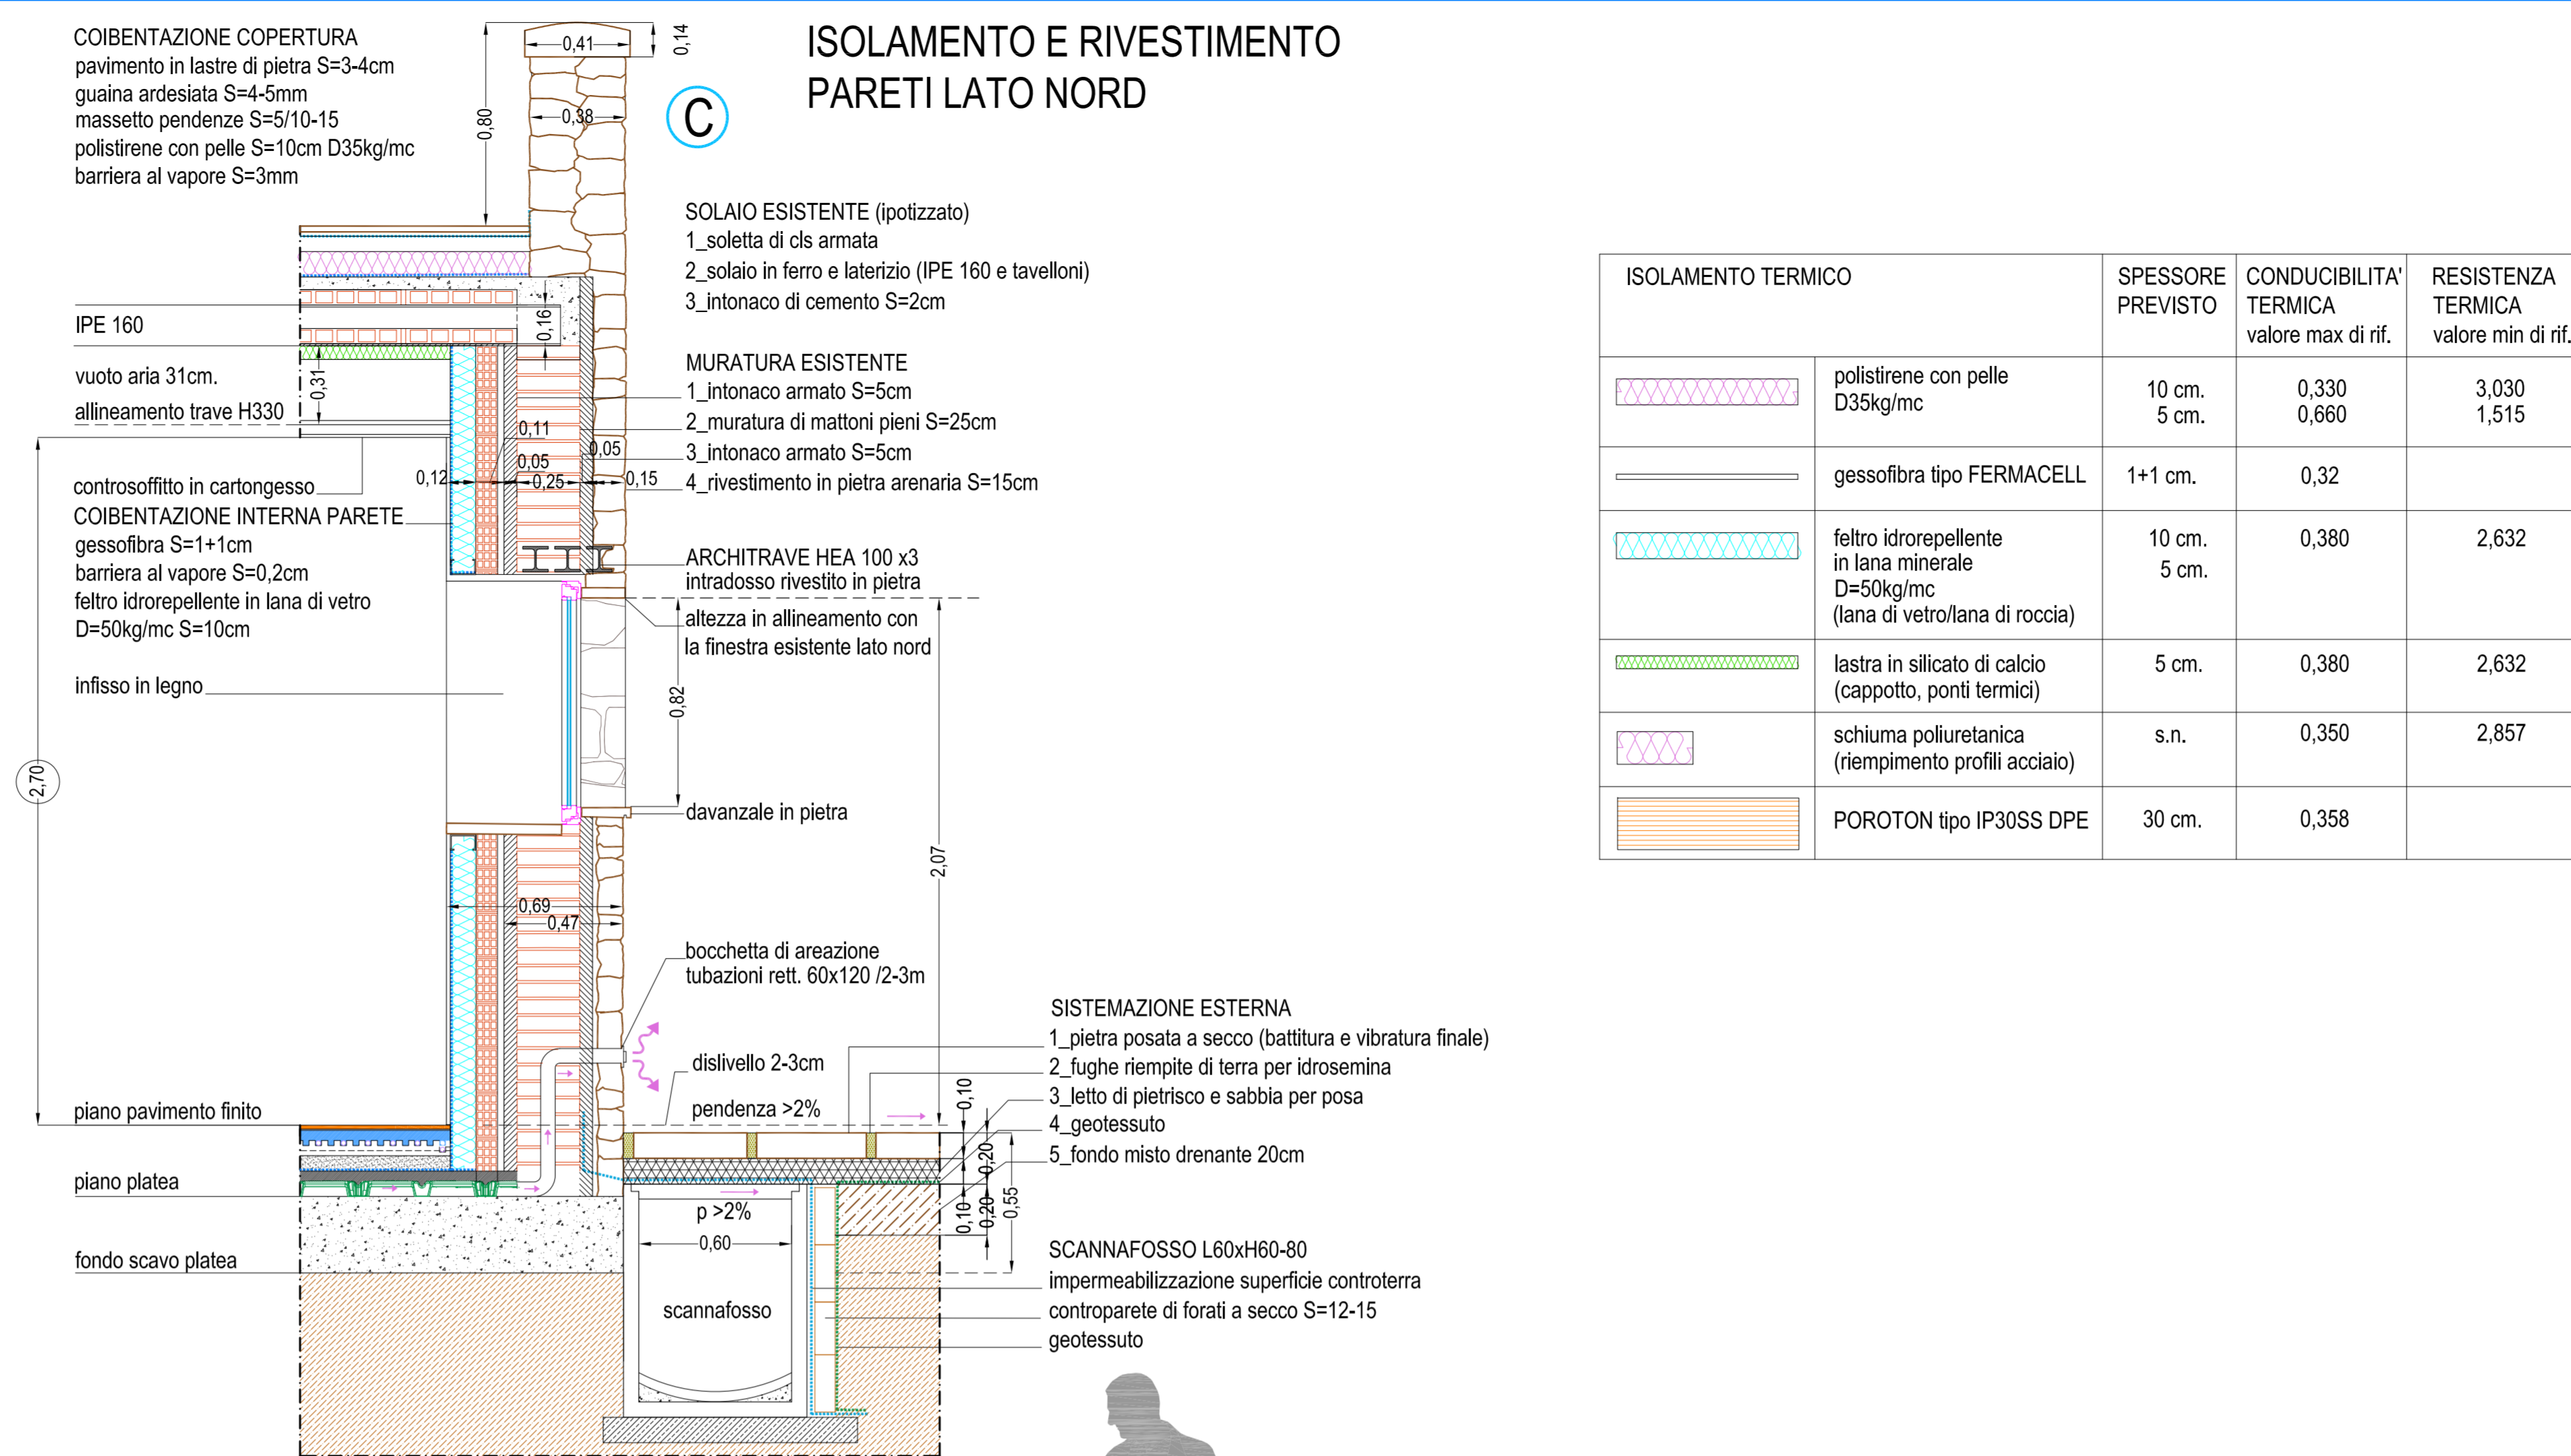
ISOLAMENTO E RIVESTIMENTO
PARETI LATO NORD

C

COIBENTAZIONE COPERTURA
pavimento in lastre di pietra S=3-4cm
guaina ardesiata S=4-5mm
massetto pendenze S=5/10-15
polistirene con pelle S=10cm D35kg/mc
barriera al vapore S=3mm

0,41
0,14
0,80
0,38

SOLAIO ESISTENTE (ipotizzato)
1_soletta di cls armata
2_solaio in ferro e laterizio (IPE 160 e tavelloni)
3_intonaco di cemento S=2cm

IPE 160
0,16

MURATURA ESISTENTE
1_intonaco armato S=5cm
2_muratura di mattoni pieni S=25cm
3_intonaco armato S=5cm
4_rivestimento in pietra arenaria S=15cm

vuoto aria 31cm.
0,31
allineamento trave H330
0,11
0,05
0,05
0,12
0,25
0,15

controsoffitto in cartongesso
COIBENTAZIONE INTERNA PARETE
gessofibra S=1+1cm
barriera al vapore S=0,2cm
feltro idrorepellente in lana di vetro
D=50kg/mc S=10cm

ARCHITRAVE HEA 100 x3
intradosso rivestito in pietra

altezza in allineamento con
la finestra esistente lato nord

infisso in legno
0,82
2,70

davanzale in pietra

0,69
0,47
2,07

bocchetta di areazione
tubazioni rett. 60x120 /2-3m

dislivello 2-3cm
pendenza >2%

SISTEMAZIONE ESTERNA
1_pietra posata a secco (battitura e vibratura finale)
2_fughe riempite di terra per idrosemina
3_letto di pietrisco e sabbia per posa
4_geotessuto
5_fondo misto drenante 20cm

0,10
0,20
0,10
0,20
0,55

piano pavimento finito
piano platea
fondo scavo platea

p >2%
0,60
scannafosso

SCANNAFOSSO L60xH60-80
impermeabilizzazione superficie controterra
controparete di forati a secco S=12-15
geotessuto

| ISOLAMENTO TERMICO | | SPESSORE PREVISTO | CONDUCIBILITA' TERMICA valore max di rif. | RESISTENZA TERMICA valore min di rif. |
|---|---|---|---|---|
| | polistirene con pelle D35kg/mc | 10 cm. 5 cm. | 0,330 0,660 | 3,030 1,515 |
| | gessofibra tipo FERMACELL | 1+1 cm. | 0,32 | |
| | feltro idrorepellente in lana minerale D=50kg/mc (lana di vetro/lana di roccia) | 10 cm. 5 cm. | 0,380 | 2,632 |
| | lastra in silicato di calcio (cappotto, ponti termici) | 5 cm. | 0,380 | 2,632 |
| | schiuma poliuretanica (riempimento profili acciaio) | s.n. | 0,350 | 2,857 |
| | POROTON tipo IP30SS DPE | 30 cm. | 0,358 | |